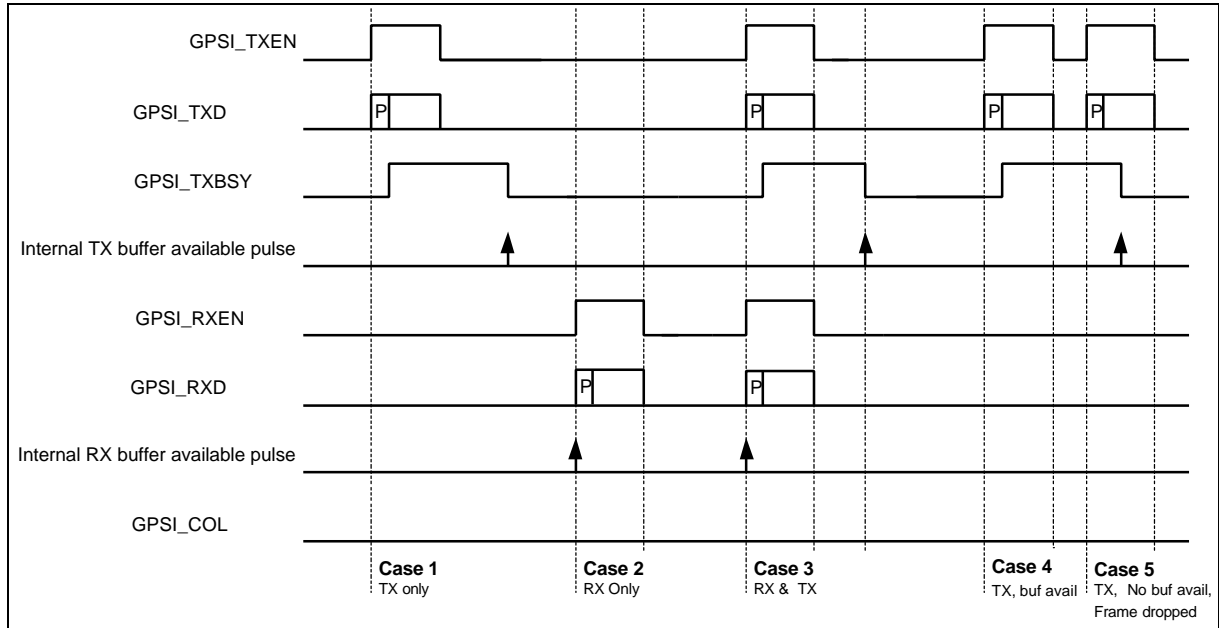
GPSI_TXEN

GPSI_TXD

P

P

P

P

GPSI_TXBSY

Internal TX buffer available pulse

GPSI_RXEN

GPSI_RXD

P

P

Internal RX buffer available pulse

GPSI_COL

Case 1
TX only

Case 2
RX Only

Case 3
RX & TX

Case 4
TX, buf avail

Case 5
TX, No buf avail, Frame dropped